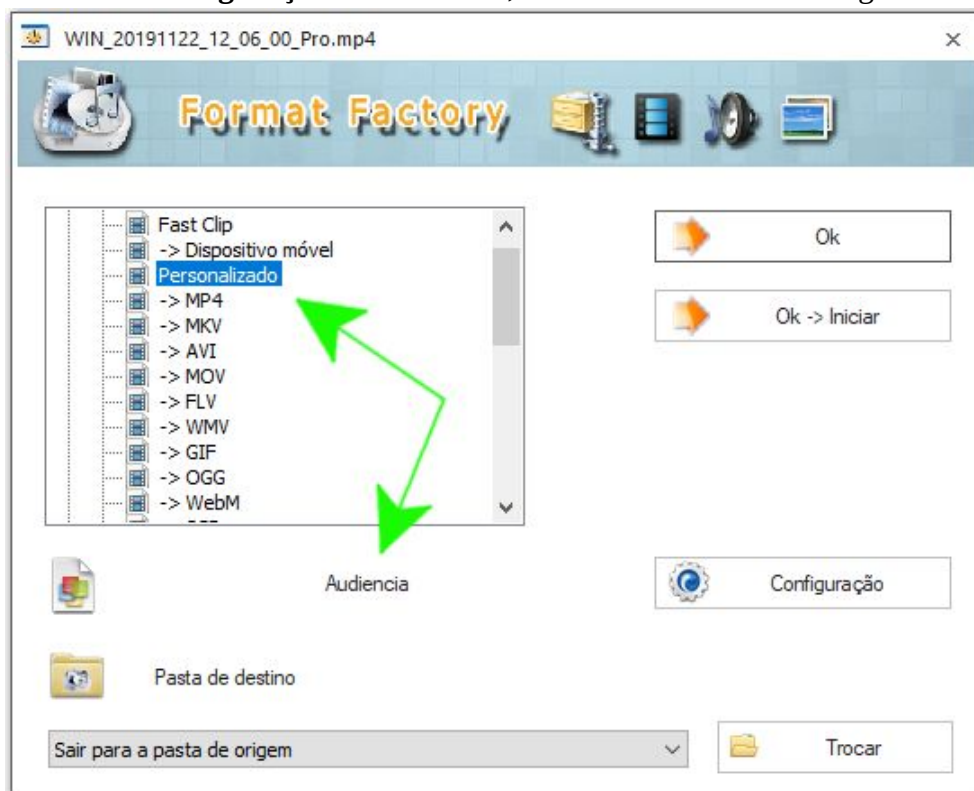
WIN_20191122_12_06_00_Pro.mp4

×

Format Factory

Fast Clip
-> Dispositivo móvel
Personalizado
-> MP4
-> MKV
-> AVI
-> MOV
-> FLV
-> WMV
-> GIF
-> OGG
-> WebM

Ok

Ok -> Iniciar

Audiencia

Configuração

Pasta de destino

Sair para a pasta de origem

Trocar